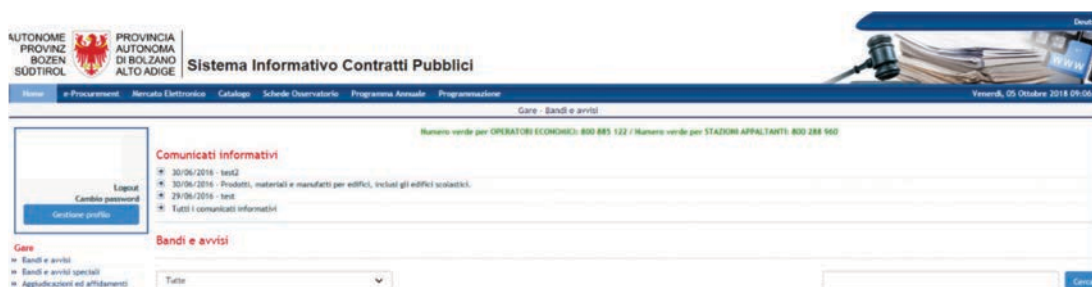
AUTONOME PROVINZ BOZEN SÜDTIROL
PROVINCIA AUTONOMA DI BOLZANO ALTO ADIGE
Sistema Informativo Contratti Pubblici
Deut
Home e-Procurement Mercato Elettronico Catalogo Schede Osservatorio Programma Annuale Programmazione
Venerdì, 05 Ottobre 2018 09:06
Gare - Bandi e avvisi
Numero verde per OPERATORI ECONOMICI: 800 885 122 / Numero verde per STAZIONI APPALTANTI: 800 288 960
Logout
Cambio password
Gestione profilo
Comunicati informativi
30/06/2016 - test2
30/06/2016 - Prodotti, materiali e manufatti per edifici, inclusi gli edifici scolastici.
29/06/2016 - test
Tutti i comunicati informativi
Bandi e avvisi
Gare
» Bandi e avvisi
» Bandi e avvisi speciali
» Aggiudicazioni ed affidamenti
Tutte
Cerca